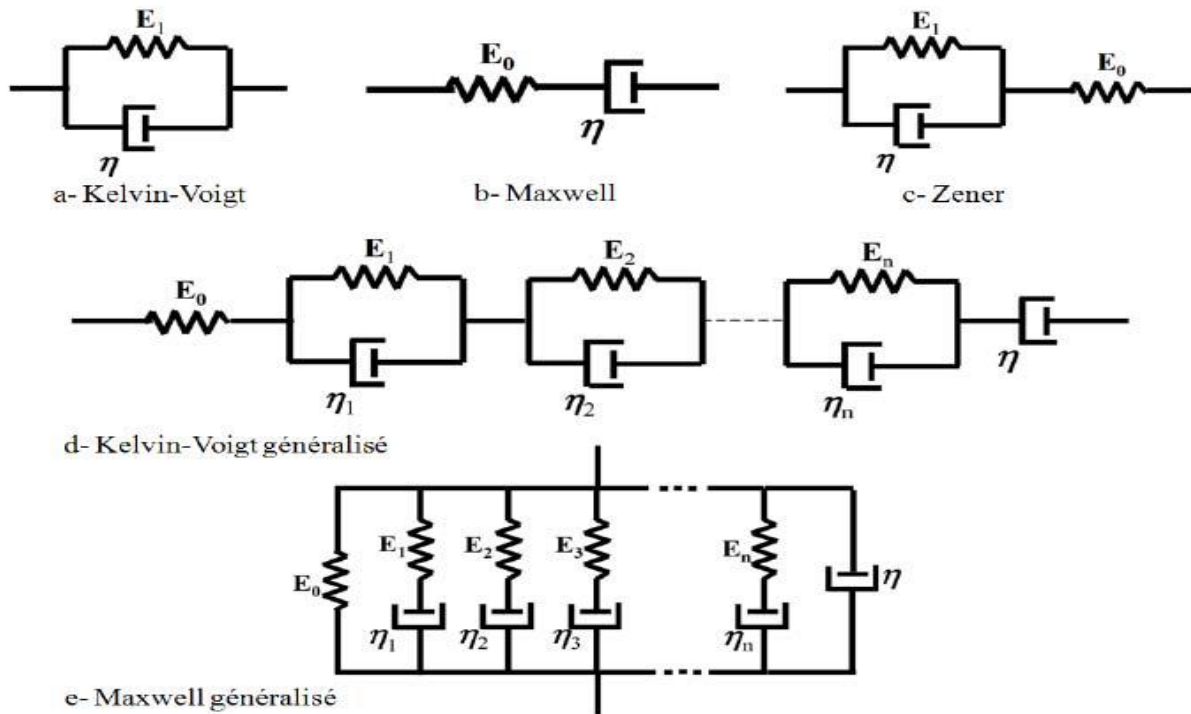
$E_1$
$\eta$
a- Kelvin-Voigt

$E_0$
$\eta$
b- Maxwell

$E_1$
$E_0$
$\eta$
c- Zener

$E_0$
$E_1$
$\eta_1$
$E_2$
$\eta_2$
$E_n$
$\eta_n$
$\eta$
d- Kelvin-Voigt généralisé

$E_0$
$E_1$
$\eta_1$
$E_2$
$\eta_2$
$E_3$
$\eta_3$
$E_n$
$\eta_n$
$\eta$
e- Maxwell généralisé